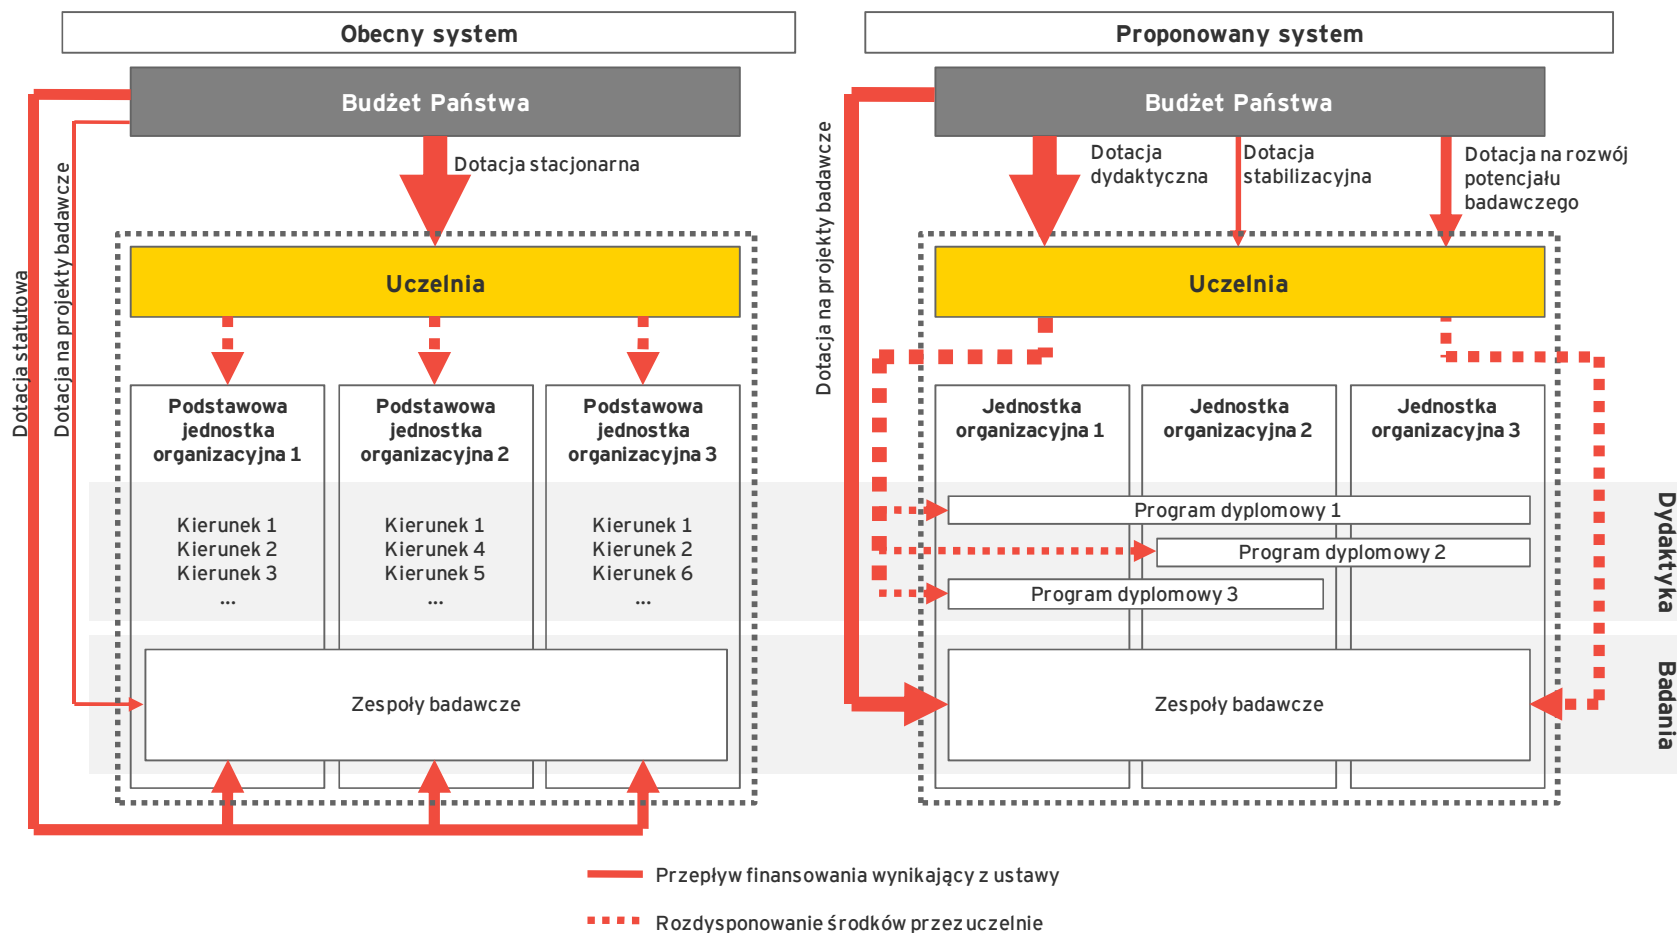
Obecny system

Budżet Państwa

Dotacja stacjonarna

Dotacja statutowa

Dotacja na projekty badawcze

Uczelnia

Podstawowa jednostka organizacyjna 1

Podstawowa jednostka organizacyjna 2

Podstawowa jednostka organizacyjna 3

Kierunek 1
Kierunek 2
Kierunek 3
...

Kierunek 1
Kierunek 4
Kierunek 5
...

Kierunek 1
Kierunek 2
Kierunek 6
...

Zespoły badawcze

Proponowany system

Budżet Państwa

Dotacja na projekty badawcze

Dotacja dydaktyczna

Dotacja stabilizacyjna

Dotacja na rozwój potencjału badawczego

Uczelnia

Jednostka organizacyjna 1

Jednostka organizacyjna 2

Jednostka organizacyjna 3

Program dyplomowy 1

Program dyplomowy 2

Program dyplomowy 3

Zespoły badawcze

Dydaktyka

Badania

Przepływ finansowania wynikający z ustawy

Rozdysponowanie środków przez uczelnie